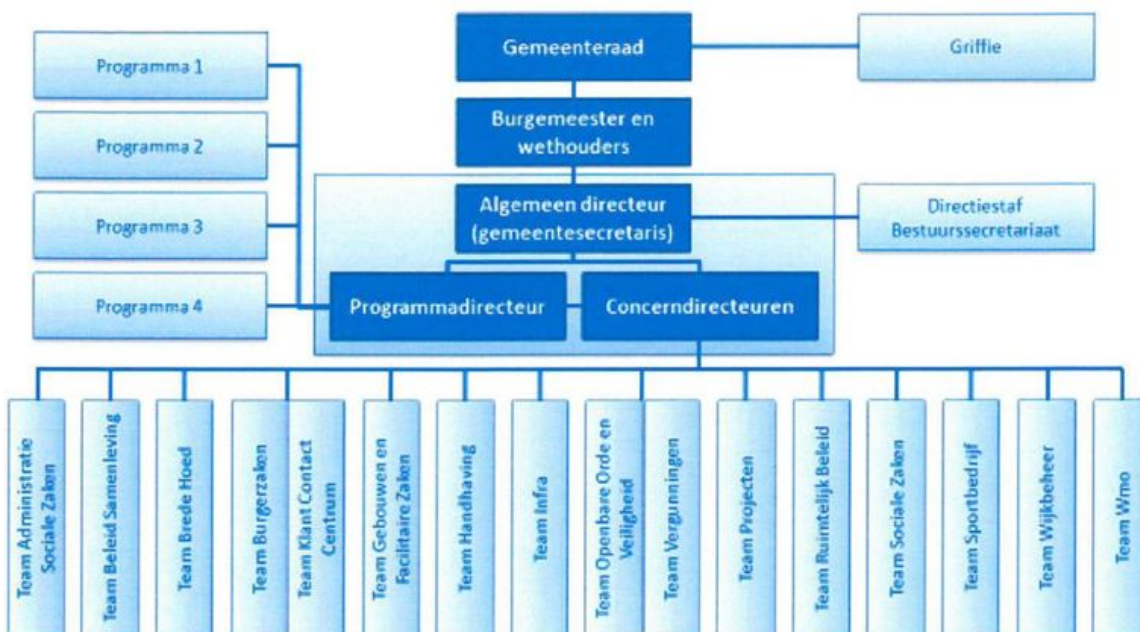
Programma 1

Programma 2

Programma 3

Programma 4

Gemeenteraad

Griffie

Burgemeester en wethouders

Algemeen directeur (gemeentesecretaris)

Directiestaf Bestuurssecretariaat

Programmadirecteur

Concerndirecteuren

Team Administratie Sociale Zaken

Team Beleid Samenleving

Team Brede Hoed

Team Burgerzaken

Team Klant Contact Centrum

Team Gebouwen en Facilitaire Zaken

Team Handhaving

Team Infra

Team Openbare Orde en Veiligheid

Team Vergunningen

Team Projecten

Team Ruimtelijk Beleid

Team Sociale Zaken

Team Sportbedrijf

Team Wijkbeheer

Team Wmo